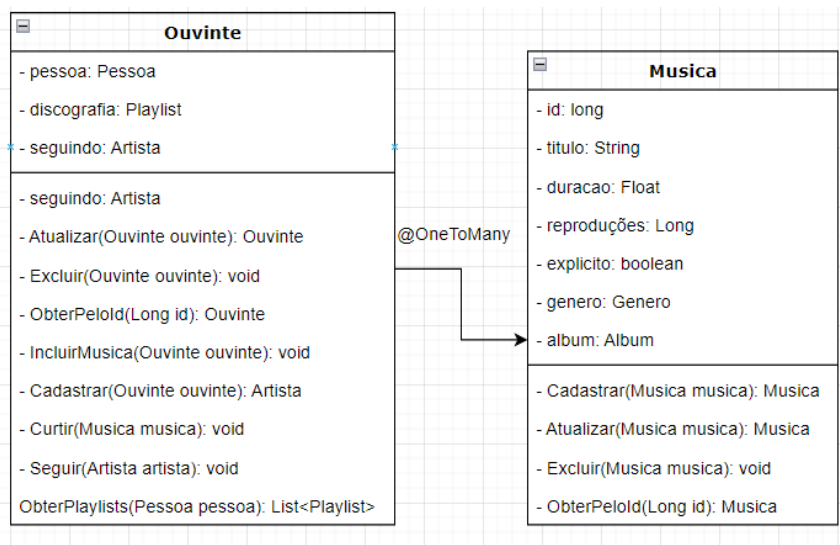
Ouvinte

- pessoa: Pessoa
- discografia: Playlist
- seguindo: Artista

- seguindo: Artista
- Atualizar(Ouvinte ouvinte): Ouvinte
- Excluir(Ouvinte ouvinte): void
- ObterPeloId(Long id): Ouvinte
- IncluirMusica(Ouvinte ouvinte): void
- Cadastrar(Ouvinte ouvinte): Artista
- Curtir(Musica musica): void
- Seguir(Artista artista): void
ObterPlaylists(Pessoa pessoa): List<Playlist>

@OneToMany

Musica

- id: long
- titulo: String
- duracao: Float
- reproduções: Long
- explicito: boolean
- genero: Genero
- album: Album

- Cadastrar(Musica musica): Musica
- Atualizar(Musica musica): Musica
- Excluir(Musica musica): void
- ObterPeloId(Long id): Musica